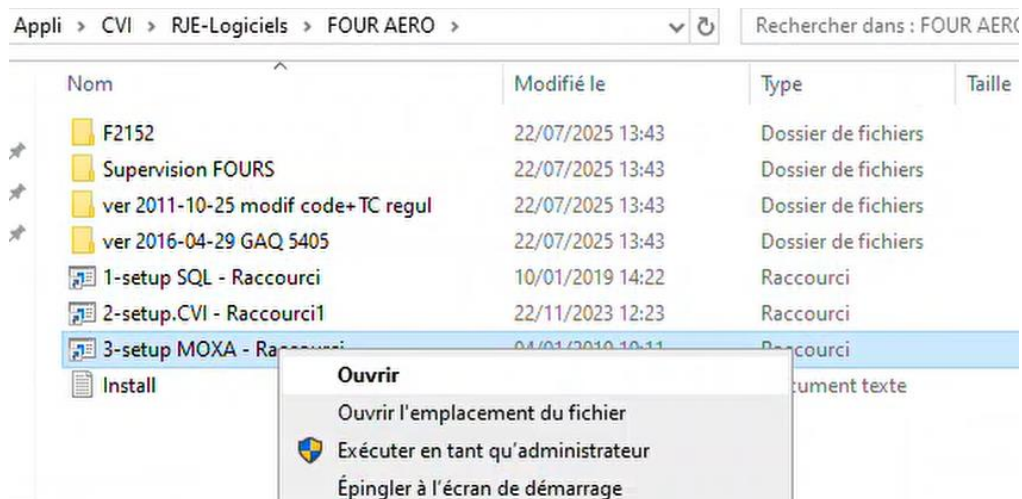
Appli > CVI > RJE-Logiciels > FOUR AERO >

Rechercher dans : FOUR AER

| Nom | Modifié le | Type | Taille |
|---|---|---|---|
| F2152 | 22/07/2025 13:43 | Dossier de fichiers | |
| Supervision FOURS | 22/07/2025 13:43 | Dossier de fichiers | |
| ver 2011-10-25 modif code+TC regul | 22/07/2025 13:43 | Dossier de fichiers | |
| ver 2016-04-29 GAQ 5405 | 22/07/2025 13:43 | Dossier de fichiers | |
| 1-setup SQL - Raccourci | 10/01/2019 14:22 | Raccourci | |
| 2-setup.CVI - Raccourci1 | 22/11/2023 12:23 | Raccourci | |
| 3-setup MOXA - Ra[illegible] | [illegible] | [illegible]ccourci | |
| Install | | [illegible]ument texte | |

Ouvrir
Ouvrir l'emplacement du fichier
Exécuter en tant qu'administrateur
Épingler à l'écran de démarrage